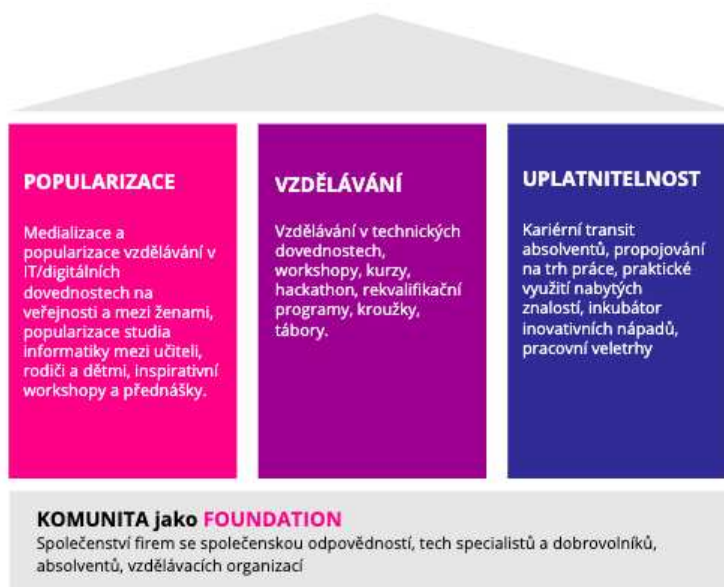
POPULARIZACE

Medializace a popularizace vzdělávání v IT/digitálních dovednostech na veřejnosti a mezi ženami, popularizace studia informatiky mezi učiteli, rodiči a dětmi, inspirativní workshopy a přednášky.

VZDĚLÁVÁNÍ

Vzdělávání v technických dovednostech, workshopy, kurzy, hackathon, rekvalifikační programy, kroužky, tábory.

UPLATNITELNOST

Kariérní transit absolventů, propojování na trh práce, praktické využití nabytých znalostí, inkubátor inovativních nápadů, pracovní veletrhy

KOMUNITA jako FOUNDATION

Společenství firem se společenskou odpovědností, tech specialistů a dobrovolníků, absolventů, vzdělávacích organizací